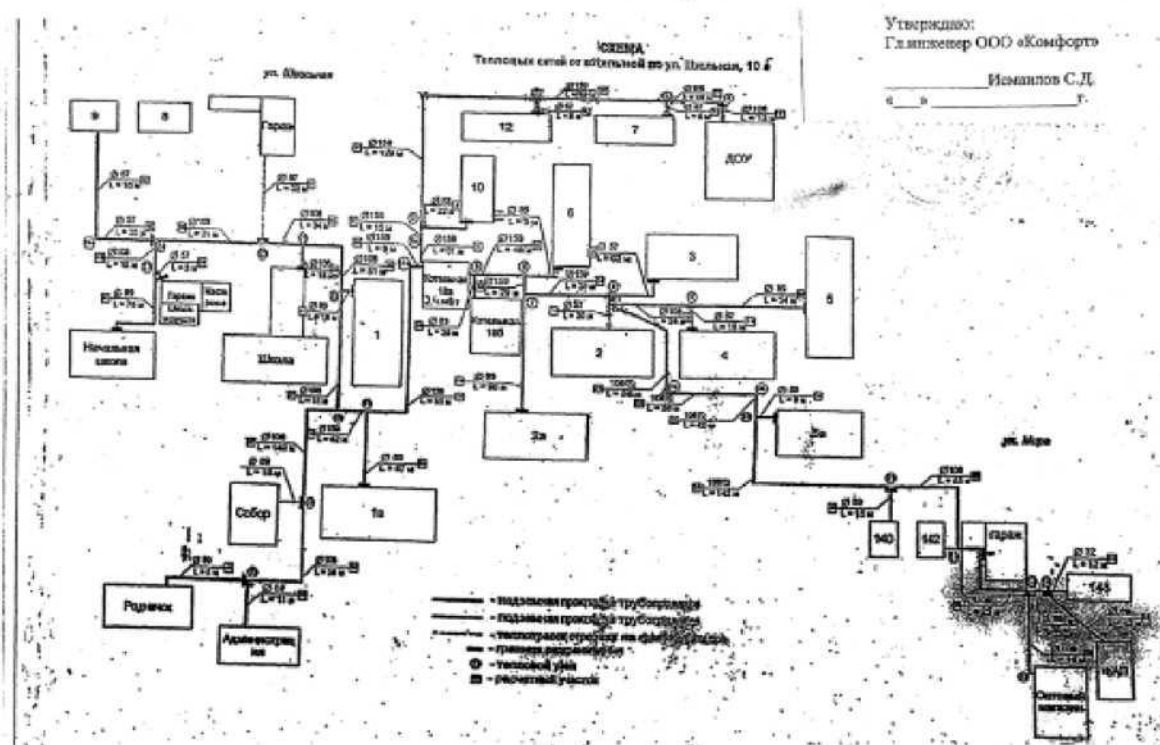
Утверждаю:
Гл.инженер ООО «Комфорт»

_____________ Исмаилов С.Д.
«___» _________________ г.

СХЕМА
Тепловых сетей от котельной по ул. Школьная, 10 б

ул. Школьная

9
8
Гараж
12
7
ДОУ
10
6
3
5
Котельная 1а
Котельная 10б
2
4
1
Школа
Начальная школа
3а
2а
Собор
1а
140
142
Гараж
145
Родничок
Администрация
Светлый магазин

ул. Мира

Ø 114 L = 129 м
Ø 57 L = 19 м
Ø 57 L = 18 м
Ø 89 L = 76 м
Ø 159 L = 10 м
Ø 89 L = 30 м
Ø 108 L = 14 м
Ø 108 L = 51 м
Ø 108 L = 12 м
Ø 89 L = 64 м
Ø 76 L = 24 м
Ø 89 L = 13 м
Ø 89 L = 18 м
Ø 108 L = 31 м
Ø 89 L = 97 м
Ø 108 L = 54 м
Ø 57 L = 10 м
Ø 57 L = 12 м

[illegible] – подземная прокладка трубопровода
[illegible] – надземная прокладка трубопровода
– теплотрасса ссылается на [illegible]
– граница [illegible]
– тепловой узел
– расчетный участок